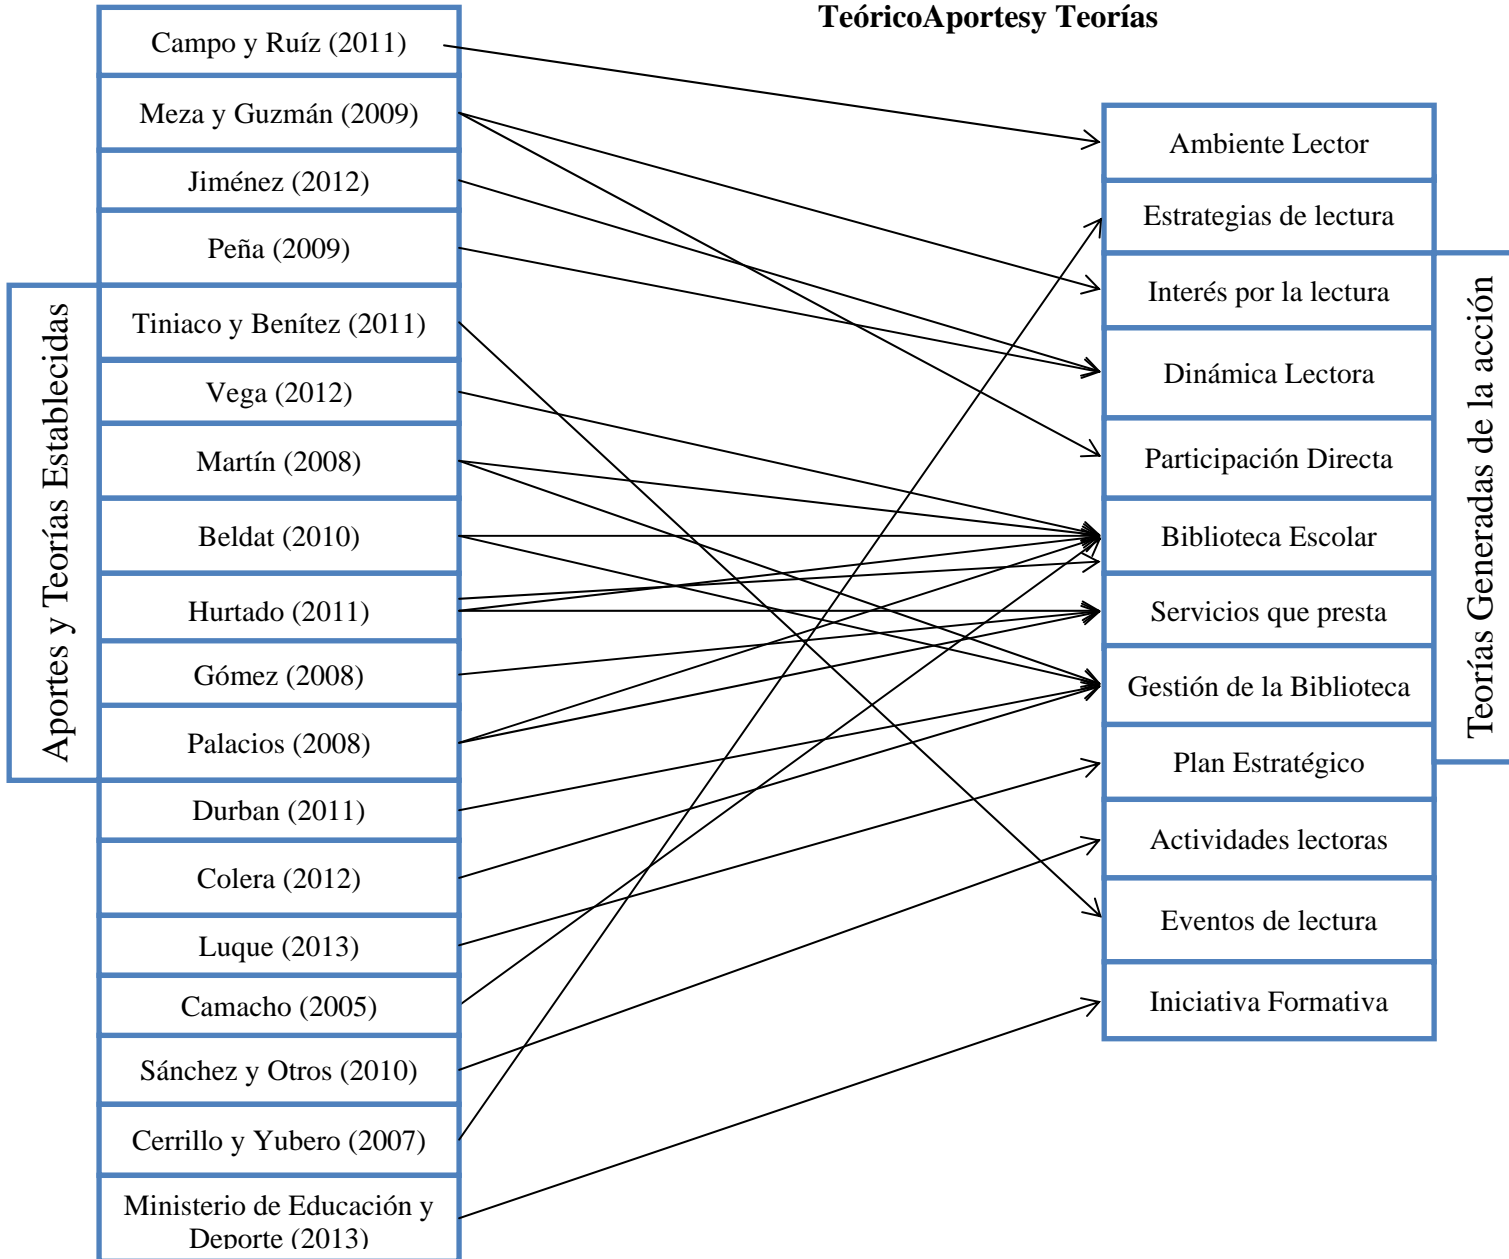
TeóricoAportesy Teorías

Aportes y Teorías Establecidas

Campo y Ruíz (2011)
Meza y Guzmán (2009)
Jiménez (2012)
Peña (2009)
Tiniaco y Benítez (2011)
Vega (2012)
Martín (2008)
Beldat (2010)
Hurtado (2011)
Gómez (2008)
Palacios (2008)
Durban (2011)
Colera (2012)
Luque (2013)
Camacho (2005)
Sánchez y Otros (2010)
Cerrillo y Yubero (2007)
Ministerio de Educación y Deporte (2013)

Ambiente Lector
Estrategias de lectura
Interés por la lectura
Dinámica Lectora
Participación Directa
Biblioteca Escolar
Servicios que presta
Gestión de la Biblioteca
Plan Estratégico
Actividades lectoras
Eventos de lectura
Iniciativa Formativa

Teorías Generadas de la acción